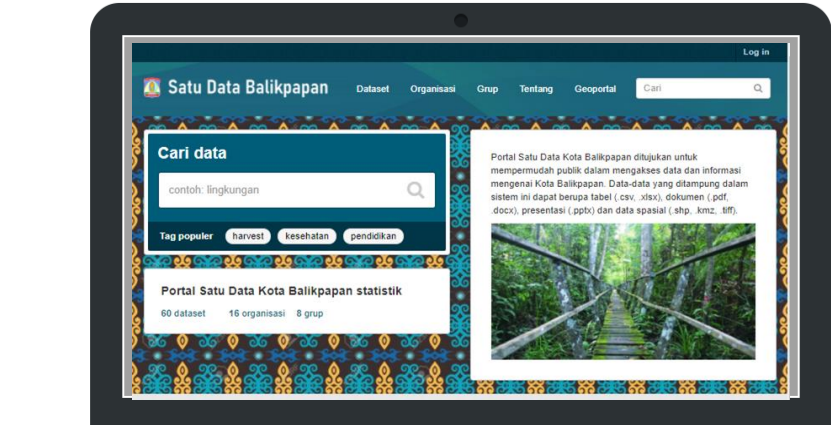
Log in

Satu Data Balikpapan

Dataset Organisasi Grup Tentang Geoportal

Cari

Cari data

contoh: lingkungan

Tag populer harvest kesehatan pendidikan

Portal Satu Data Kota Balikpapan statistik

60 dataset 16 organisasi 8 grup

Portal Satu Data Kota Balikpapan ditujukan untuk mempermudah publik dalam mengakses data dan informasi mengenai Kota Balikpapan. Data-data yang ditampung dalam sistem ini dapat berupa tabel (.csv, .xlsx), dokumen (.pdf, .docx), presentasi (.pptx) dan data spasial (.shp, .kmz, .tiff).